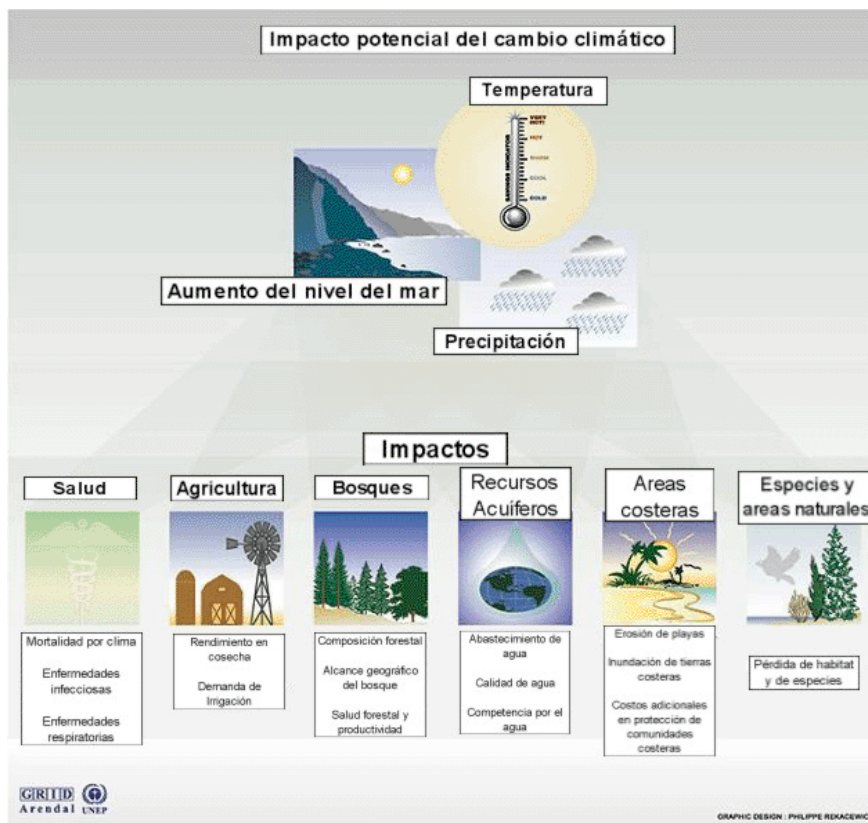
Impacto potencial del cambio climático

Temperatura

VERY HOT!
HOT
WARM
COOL
COLD

Aumento del nivel del mar

Precipitación

Impactos

Salud

Mortalidad por clima

Enfermedades infecciosas

Enfermedades respiratorias

Agricultura

Rendimiento en cosecha

Demanda de Irrigación

Bosques

Composición forestal

Alcance geográfico del bosque

Salud forestal y productividad

Recursos Acuíferos

Abastecimiento de agua

Calidad de agua

Competencia por el agua

Areas costeras

Erosión de playas

Inundación de tierras costeras

Costos adicionales en protección de comunidades costeras

Especies y areas naturales

Pérdida de habitat y de especies

GRID Arendal UNEP

GRAPHIC DESIGN : PHILIPPE REKACEWIC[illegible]